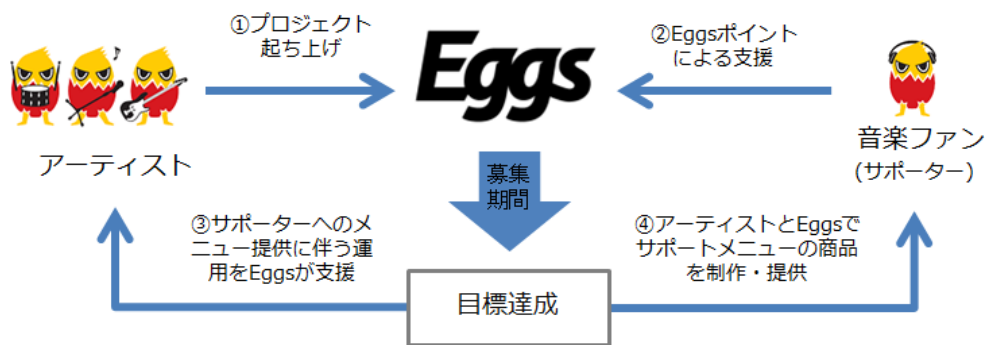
①プロジェクト起ち上げ

Eggs

②Eggsポイントによる支援

アーティスト

音楽ファン
(サポーター)

募集期間

③サポーターへのメニュー提供に伴う運用をEggsが支援

④アーティストとEggsでサポートメニューの商品を制作・提供

目標達成